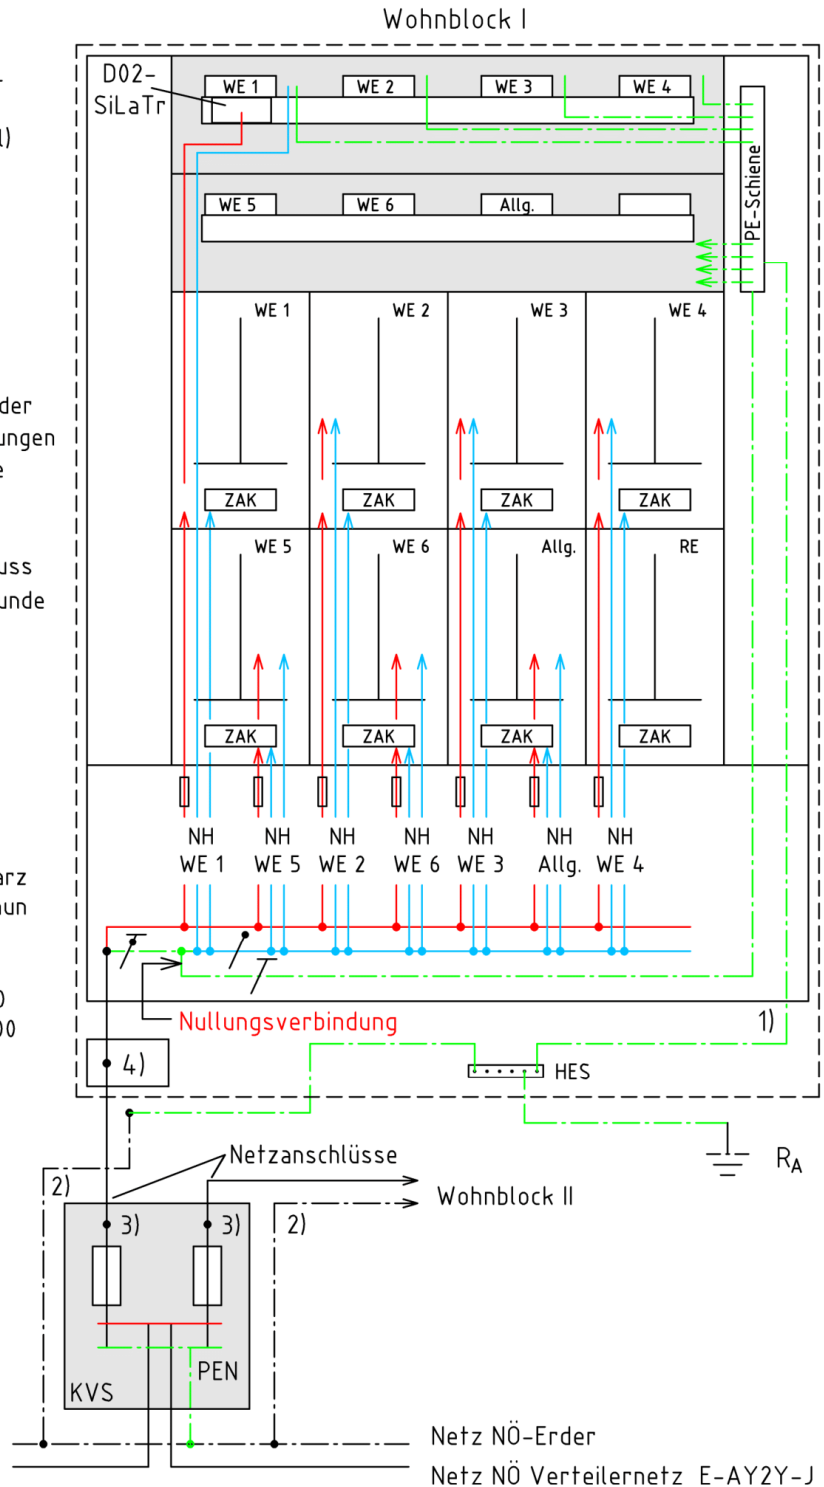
Wohnblock I

D02-SiLaTr

WE 1 WE 2 WE 3 WE 4

WE 5 WE 6 Allg.

PE-Schiene

WE 1 WE 2 WE 3 WE 4

ZAK ZAK ZAK ZAK

WE 5 WE 6 Allg. RE

ZAK ZAK ZAK ZAK

NH WE 1 NH WE 5 NH WE 2 NH WE 6 NH WE 3 NH Allg. NH WE 4

Nullungsverbindung

1)

4)

HES

$R_A$

Netzanschlüsse

2)

Wohnblock II

3) 3) 2)

KVS

PEN

Netz NÖ-Erder

Netz NÖ Verteilernetz E-AY2Y-J

-
1)
der
ungen
e
uss
unde
arz
un
0
00